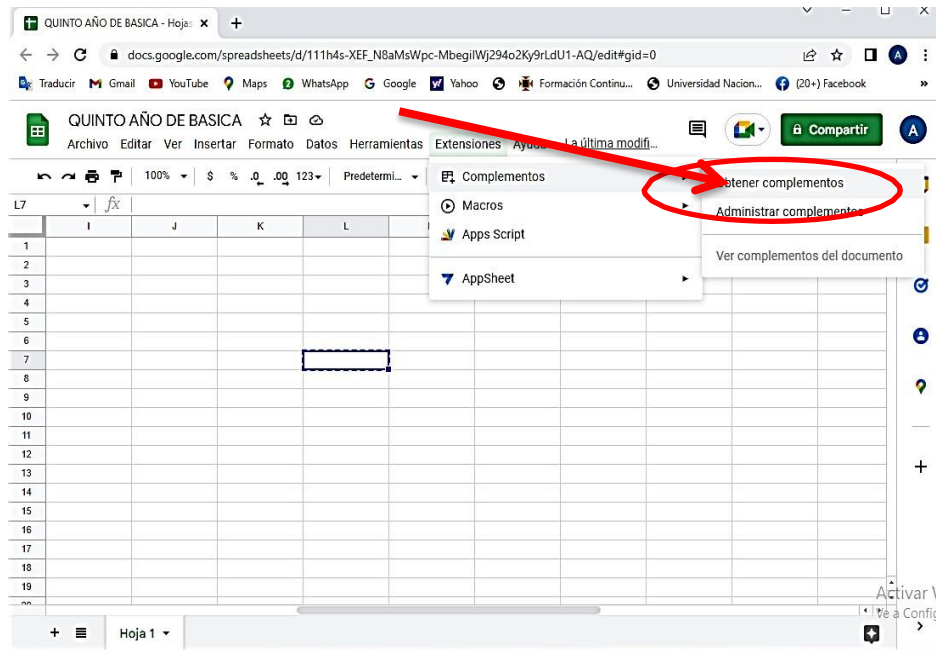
QUINTO AÑO DE BASICA - Hoja

docs.google.com/spreadsheets/d/111h4s-XEF_N8aMsWpc-MbegilWj294o2Ky9rLdU1-AQ/edit#gid=0

Traducir Gmail YouTube Maps WhatsApp Google Yahoo Formación Continu... Universidad Nacion... (20+) Facebook

QUINTO AÑO DE BASICA

Archivo Editar Ver Insertar Formato Datos Herramientas Extensiones Ayuda La última modifi...

Compartir

A

100% $ % .0 .00 123 Predetermi...

L7 fx

| I | J | K | L |
|---|---|---|---|
| 1 | | | |
| 2 | | | |
| 3 | | | |
| 4 | | | |
| 5 | | | |
| 6 | | | |
| 7 | | | |
| 8 | | | |
| 9 | | | |
| 10 | | | |
| 11 | | | |
| 12 | | | |
| 13 | | | |
| 14 | | | |
| 15 | | | |
| 16 | | | |
| 17 | | | |
| 18 | | | |
| 19 | | | |

Complementos
Macros
Apps Script
AppSheet

Obtener complementos
Administrar complementos
Ver complementos del documento

Activar W
Ve a Config

Hoja 1